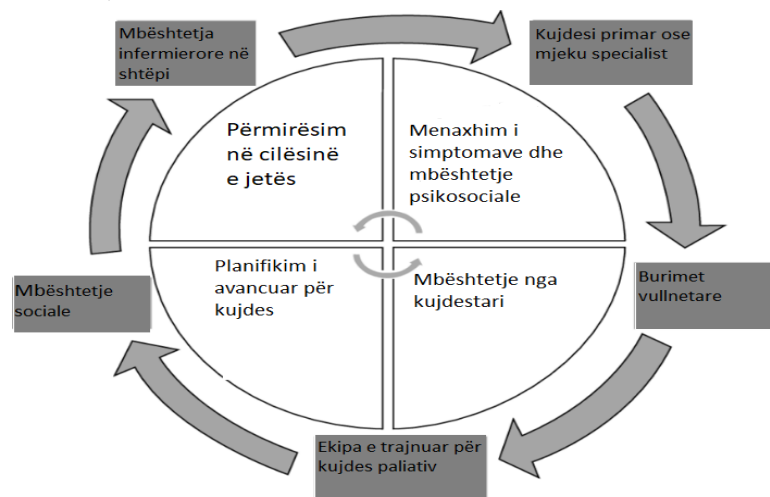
Mbështetja infermierore në shtëpi

Kujdesi primar ose mjeku specialist

Përmirësim në cilësinë e jetës

Menaxhim i simptomave dhe mbështetje psikosociale

Planifikim i avancuar për kujdes

Mbështetje nga kujdestari

Mbështetje sociale

Burimet vullnetare

Ekipa e trajnuar për kujdes paliativ